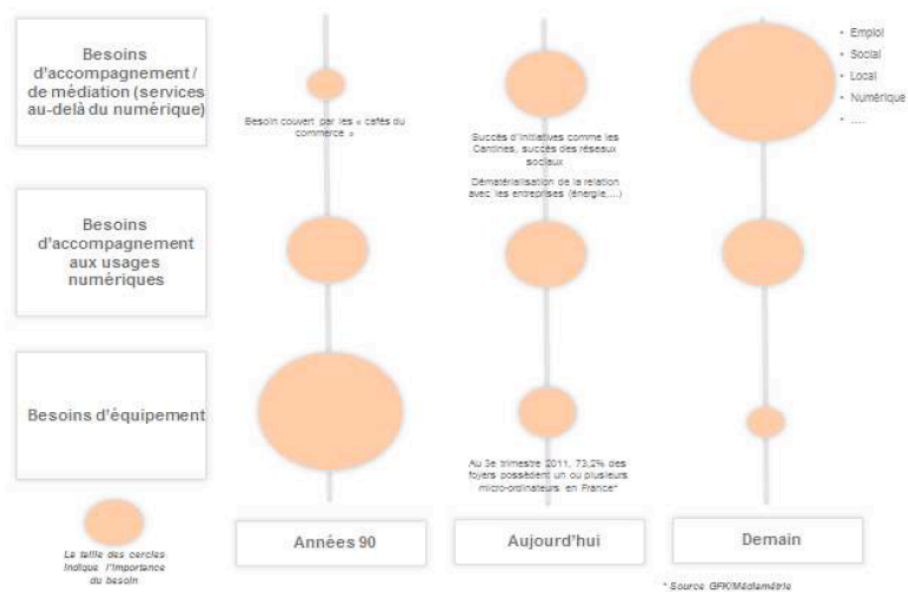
Besoins d'accompagnement / de médiation (services au-delà du numérique)

Besoin couvert par les « cafés du commerce »

Succès d'initiatives comme les Cantines, succès des réseaux sociaux

Dématérialisation de la relation avec les entreprises (énergie,...)

- Emploi
- Social
- Local
- Numérique
- ....

Besoins d'accompagnement aux usages numériques

Besoins d'équipement

Au 3e trimestre 2011, 73,2% des foyers possèdent un ou plusieurs micro-ordinateurs en France*

La taille des cercles indique l'importance du besoin

Années 90

Aujourd'hui

Demain

* Source GFK/Médiamétrie